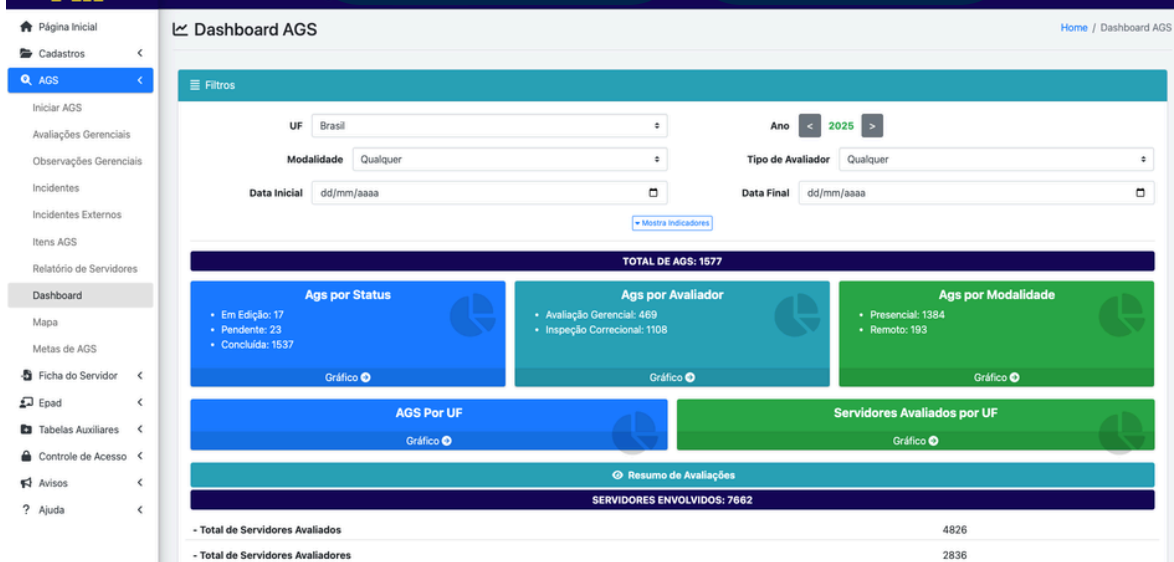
Página Inicial
Cadastros <
AGS <
Iniciar AGS
Avaliações Gerenciais
Observações Gerenciais
Incidentes
Incidentes Externos
Itens AGS
Relatório de Servidores
Dashboard
Mapa
Metas de AGS
Ficha do Servidor <
Epad <
Tabelas Auxiliares <
Controle de Acesso <
Avisos <
? Ajuda <

Dashboard AGS

Home / Dashboard AGS

Filtros

UF Brasil

Ano < 2025 >

Modalidade Qualquer

Tipo de Avaliador Qualquer

Data Inicial dd/mm/aaaa

Data Final dd/mm/aaaa

Mostra Indicadores

TOTAL DE AGS: 1577

Ags por Status
• Em Edição: 17
• Pendente: 23
• Concluída: 1537
Gráfico

Ags por Avaliador
• Avaliação Gerencial: 469
• Inspeção Correcional: 1108
Gráfico

Ags por Modalidade
• Presencial: 1384
• Remoto: 193
Gráfico

AGS Por UF
Gráfico

Servidores Avaliados por UF
Gráfico

Resumo de Avaliações

SERVIDORES ENVOLVIDOS: 7662

| - Total de Servidores Avaliados | 4826 |
|---|---|
| - Total de Servidores Avaliadores | 2836 |